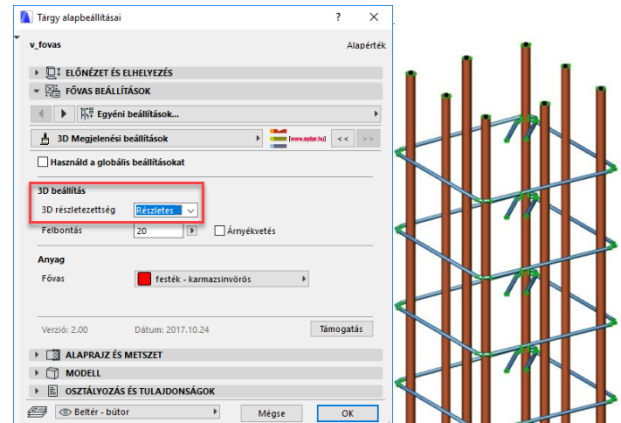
Tárgy alapbeállításai

? ×

v_fovas

Alapérték

ELŐNÉZET ÉS ELHELYEZÉS

FŐVAS BEÁLLÍTÁSOK

Egyéni beállítások...

3D Megjelenési beállítások

[www.eptar.hu]

<<

>>

Használd a globális beállításokat

3D beállítás

3D részletezettség

Részletes

Felbontás

20

Árnyékvetés

Anyag

Fővas

festék - karmazsinvörös

Verzió: 2.00

Dátum: 2017.10.24

Támogatás

ALAPRAJZ ÉS METSZET

MODELL

OSZTÁLYOZÁS ÉS TULAJDONSÁGOK

Beltér - bútor

Mégse

OK